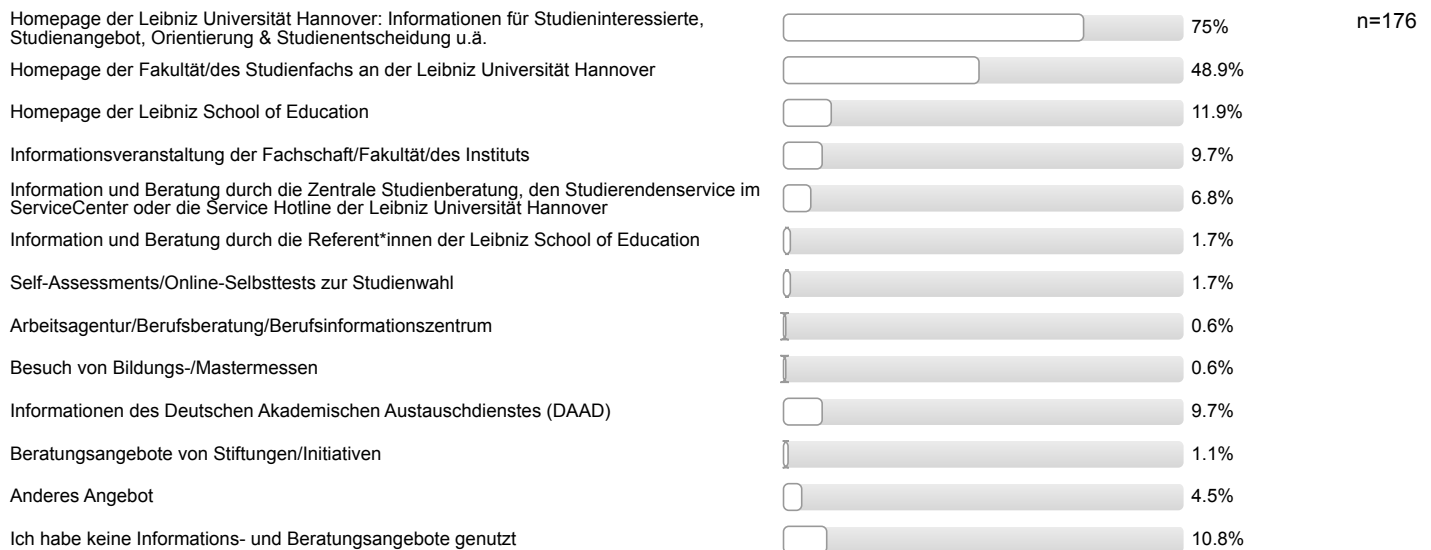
Homepage der Leibniz Universität Hannover: Informationen für Studieninteressierte, Studienangebot, Orientierung & Studienentscheidung u.ä. 75% n=176

Homepage der Fakultät/des Studienfachs an der Leibniz Universität Hannover 48.9%

Homepage der Leibniz School of Education 11.9%

Informationsveranstaltung der Fachschaft/Fakultät/des Instituts 9.7%

Information und Beratung durch die Zentrale Studienberatung, den Studierendenservice im ServiceCenter oder die Service Hotline der Leibniz Universität Hannover 6.8%

Information und Beratung durch die Referent*innen der Leibniz School of Education 1.7%

Self-Assessments/Online-Selbsttests zur Studienwahl 1.7%

Arbeitsagentur/Berufsberatung/Berufsinformationszentrum 0.6%

Besuch von Bildungs-/Mastermessen 0.6%

Informationen des Deutschen Akademischen Austauschdienstes (DAAD) 9.7%

Beratungsangebote von Stiftungen/Initiativen 1.1%

Anderes Angebot 4.5%

Ich habe keine Informations- und Beratungsangebote genutzt 10.8%